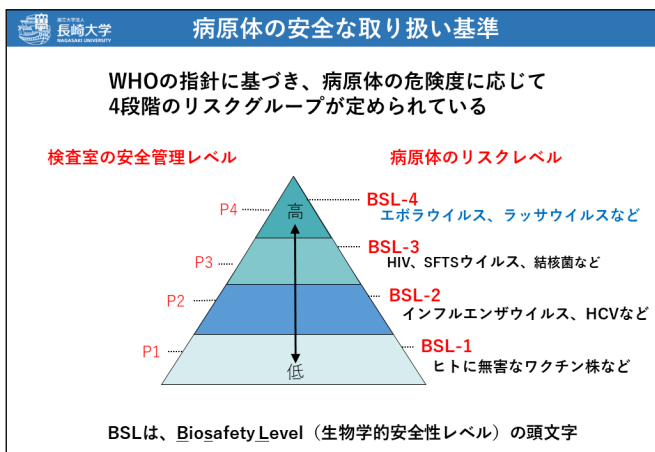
国立大学法人
長崎大学
NAGASAKI UNIVERSITY

病原体の安全な取り扱い基準

WHOの指針に基づき、病原体の危険度に応じて4段階のリスクグループが定められている

検査室の安全管理レベル

病原体のリスクレベル

P4
P3
P2
P1

高
低

BSL-4
エボラウイルス、ラッサウイルスなど

BSL-3
HIV、SFTSウイルス、結核菌など

BSL-2
インフルエンザウイルス、HCVなど

BSL-1
ヒトに無害なワクチン株など

BSLは、Biosafety Level（生物学的安全性レベル）の頭文字